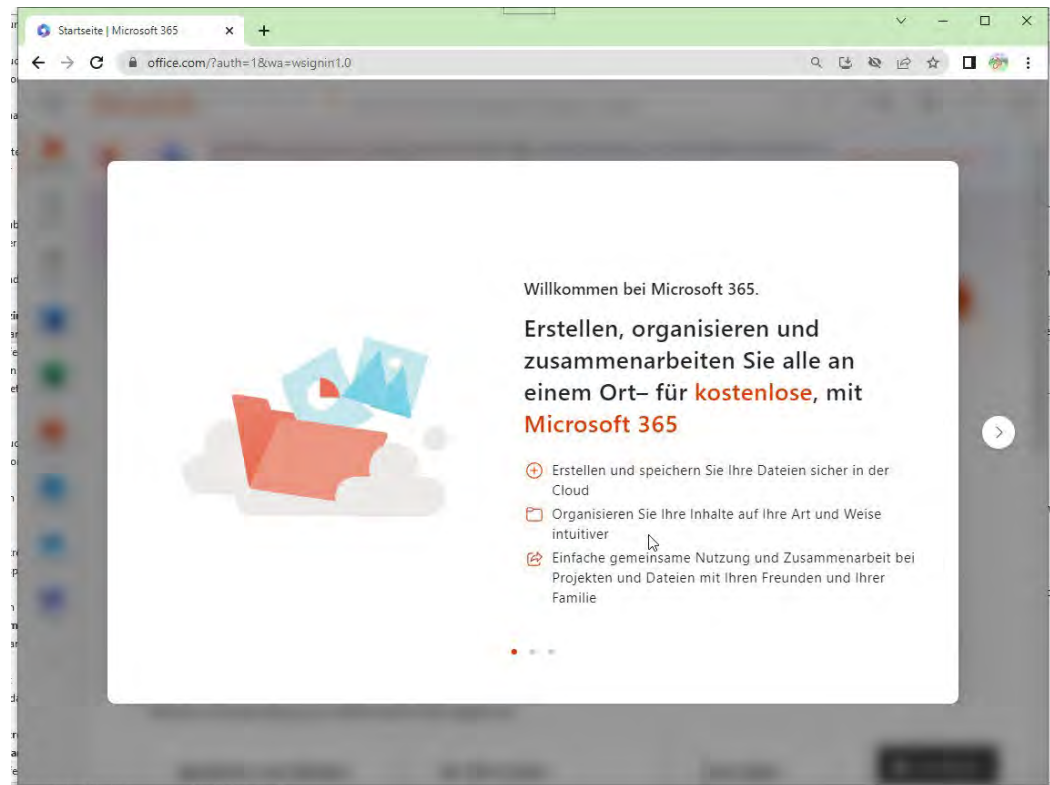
Startseite | Microsoft 365

office.com/?auth=1&wa=wsignin1.0

Willkommen bei Microsoft 365.

Erstellen, organisieren und zusammenarbeiten Sie alle an einem Ort– für kostenlose, mit Microsoft 365

Erstellen und speichern Sie Ihre Dateien sicher in der Cloud

Organisieren Sie Ihre Inhalte auf Ihre Art und Weise intuitiver

Einfache gemeinsame Nutzung und Zusammenarbeit bei Projekten und Dateien mit Ihren Freunden und Ihrer Familie